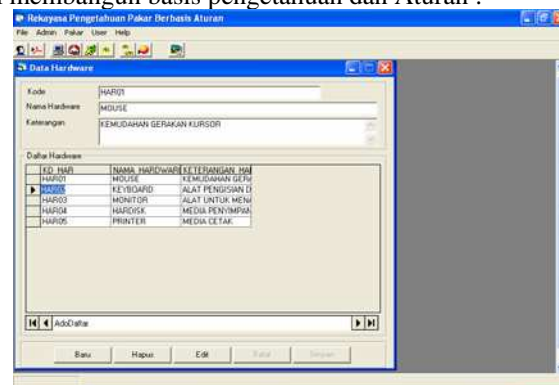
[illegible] membangun basis pengetahuan dan Aturan :

Rekayasa Pengetahuan Pakar Berbasis Aturan

File Admin Pakar User Help

Data Hardware

Kode HAR01

Nama Hardware MOUSE

Keterangan KEMUDAHAN GERAKAN KURSOR

Daftar Hardware

| KD_HAR | NAMA_HARDWARE | KETERANGAN_HA |
|---|---|---|
| HAR01 | MOUSE | KEMUDAHAN GERA |
| HAR02 | KEYBOARD | ALAT PENGISIAN D |
| HAR03 | MONITOR | ALAT UNTUK MENA |
| HAR04 | HARDISK | MEDIA PENYIMPAN |
| HAR05 | PRINTER | MEDIA CETAK |

AdoDaftar

Baru Hapus Edit Batal Simpan